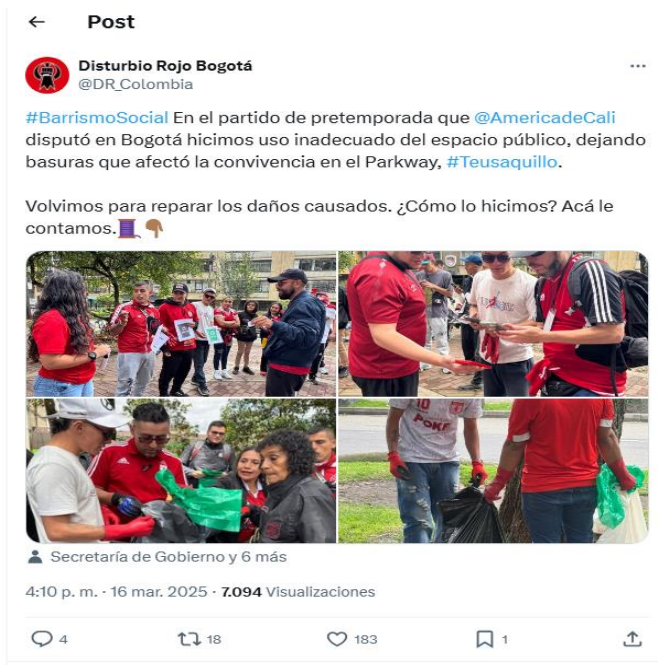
Post

Disturbio Rojo Bogotá
@DR_Colombia

#BarrismoSocial En el partido de pretemporada que @AmericadeCali disputó en Bogotá hicimos uso inadecuado del espacio público, dejando basuras que afectó la convivencia en el Parkway, #Teusaquillo.

Volvimos para reparar los daños causados. ¿Cómo lo hicimos? Acá le contamos.🧵👇🏾

10
POKER

Secretaría de Gobierno y 6 más

4:10 p. m. · 16 mar. 2025 · 7.094 Visualizaciones

4 18 183 1